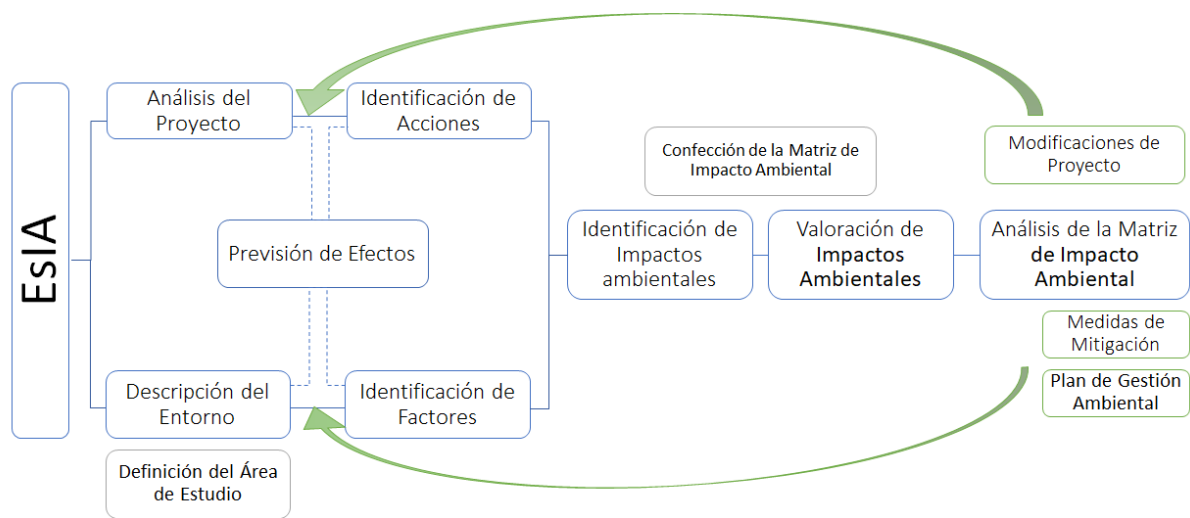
EsIA

Análisis del Proyecto

Identificación de Acciones

Previsión de Efectos

Descripción del Entorno

Identificación de Factores

Definición del Área de Estudio

Confección de la Matriz de Impacto Ambiental

Identificación de Impactos ambientales

Valoración de Impactos Ambientales

Modificaciones de Proyecto

Análisis de la Matriz de Impacto Ambiental

Medidas de Mitigación

Plan de Gestión Ambiental